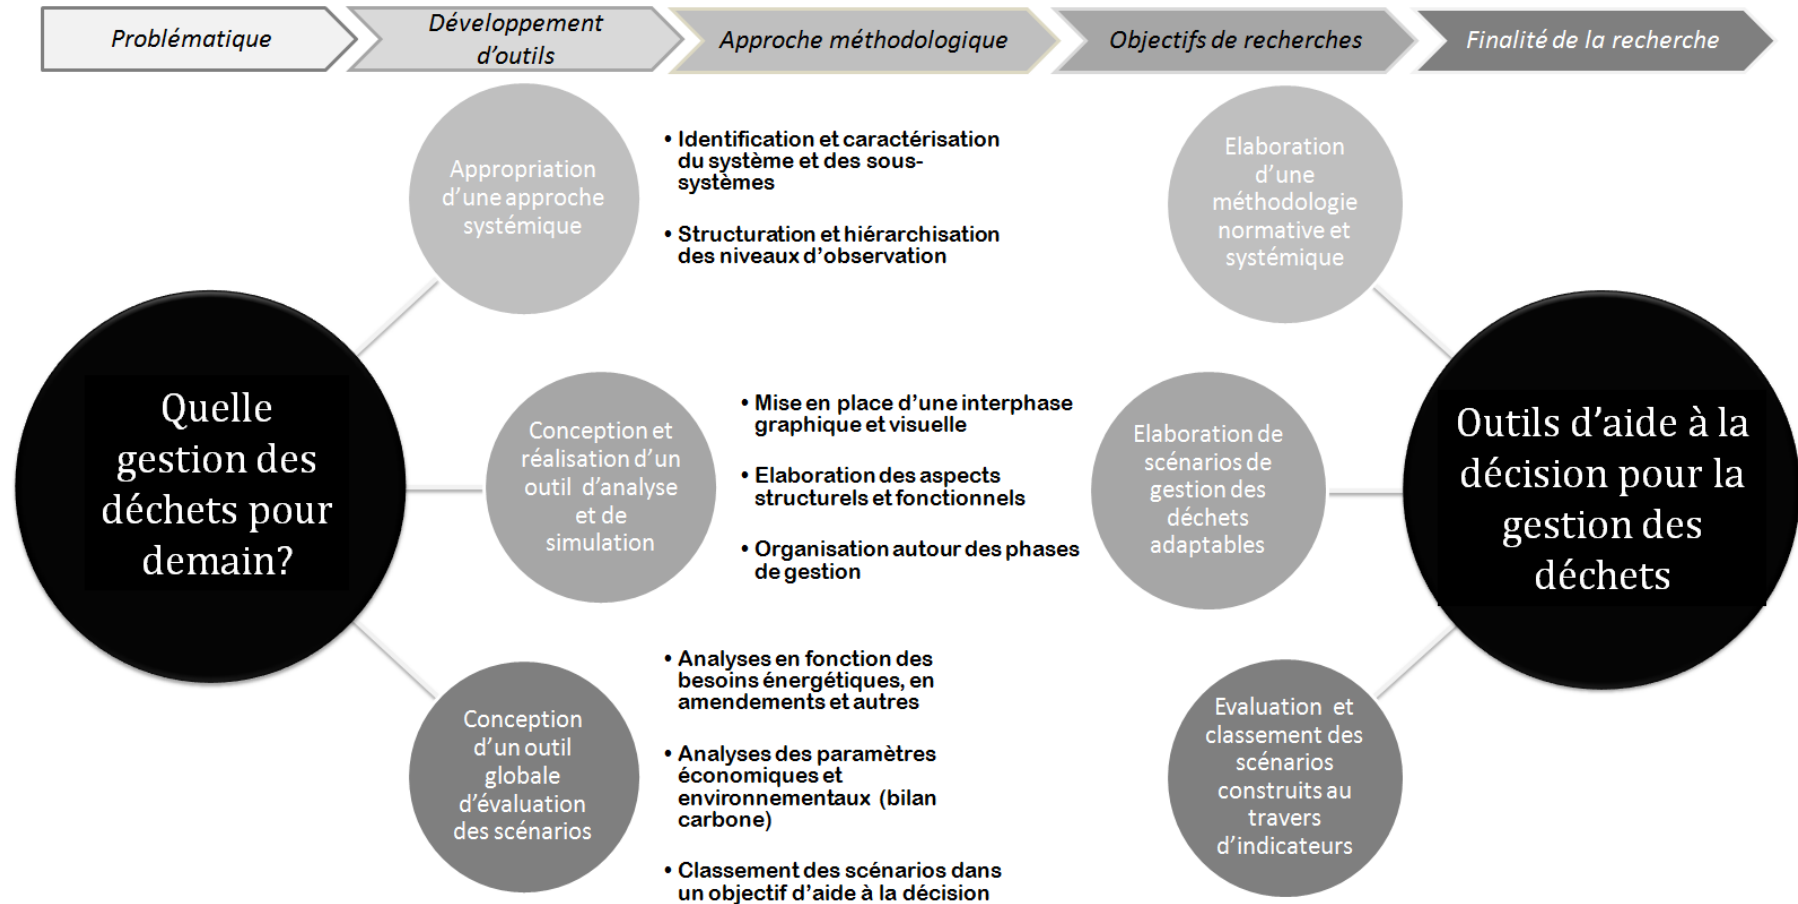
Problématique

Développement d'outils

Approche méthodologique

Objectifs de recherches

Finalité de la recherche

Quelle gestion des déchets pour demain?

Appropriation d'une approche systémique

• Identification et caractérisation du système et des sous-systèmes

• Structuration et hiérarchisation des niveaux d'observation

Conception et réalisation d'un outil d'analyse et de simulation

• Mise en place d'une interphase graphique et visuelle

• Elaboration des aspects structurels et fonctionnels

• Organisation autour des phases de gestion

Conception d'un outil globale d'évaluation des scénarios

• Analyses en fonction des besoins énergétiques, en amendements et autres

• Analyses des paramètres économiques et environnementaux (bilan carbone)

• Classement des scénarios dans un objectif d'aide à la décision

Elaboration d'une méthodologie normative et systémique

Elaboration de scénarios de gestion des déchets adaptables

Evaluation et classement des scénarios construits au travers d'indicateurs

Outils d'aide à la décision pour la gestion des déchets